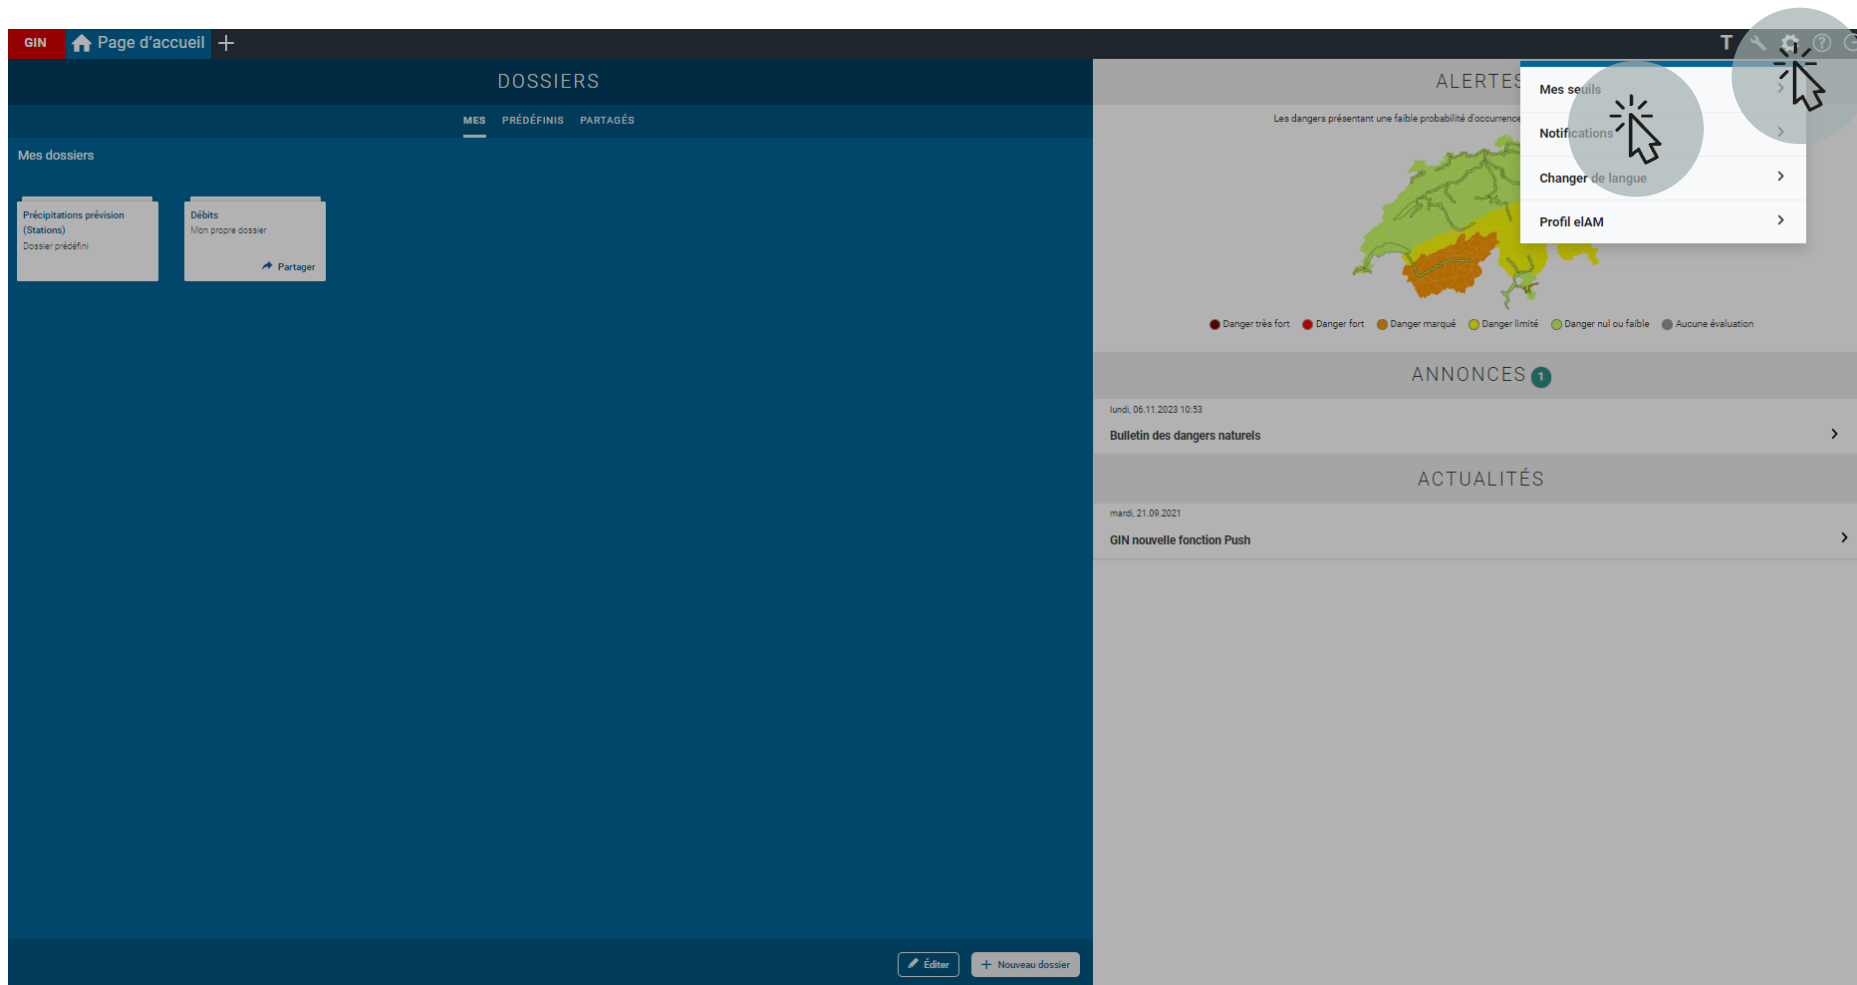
GIN Page d'accueil +

DOSSIERS

MES PRÉDÉFINIS PARTAGÉS

Mes dossiers

Précipitations prévision (Stations)
Dossier prédéfini

Débits
Mon propre dossier
Partager

Éditer
+ Nouveau dossier

ALERTES

Les dangers présentant une faible probabilité d'occurrence

Mes seuils
Notifications
Changer de langue
Profil eIAM

Danger très fort Danger fort Danger marqué Danger limité Danger nul ou faible Aucune évaluation

ANNONCES 1

lundi, 06.11.2023 10:53
Bulletin des dangers naturels

ACTUALITÉS

mardi, 21.09.2021
GIN nouvelle fonction Push